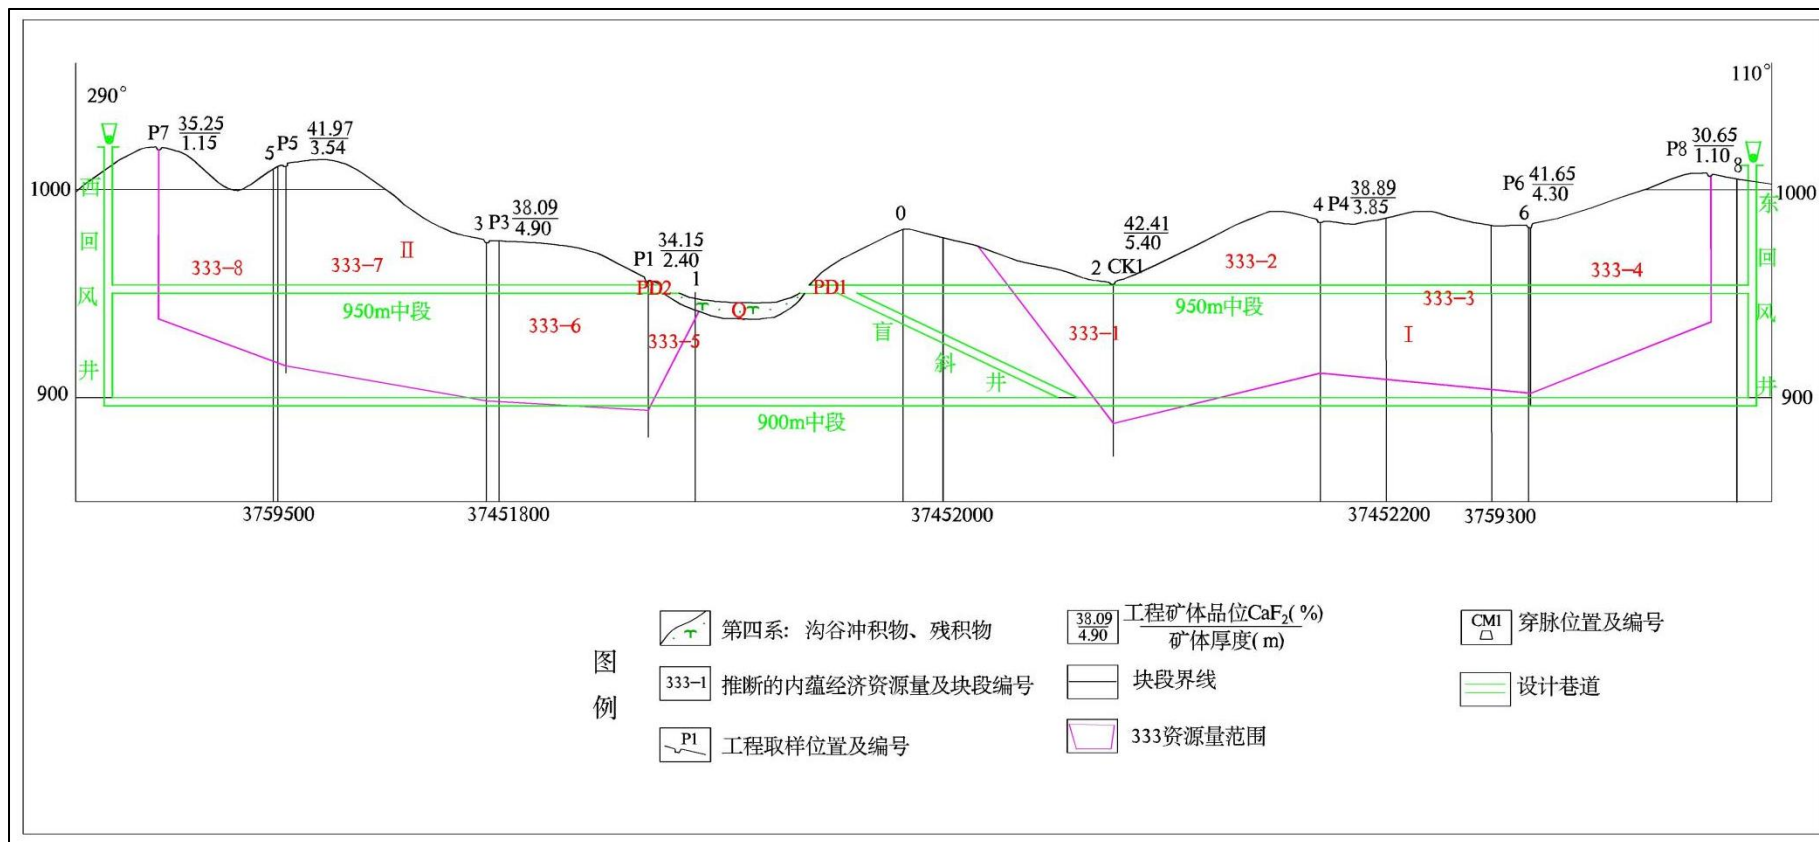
290°

110°

P7 $\frac{35.25}{1.15}$

5 P5 $\frac{41.97}{3.54}$

3 P3 $\frac{38.09}{4.90}$

P1 $\frac{34.15}{2.40}$

1

0

$\frac{42.41}{5.40}$

2 CK1

4 P4 $\frac{38.89}{3.85}$

P6 $\frac{41.65}{4.30}$

6

P8 $\frac{30.65}{1.10}$ 8

1000

1000

900

900

西回风井

东回风井

333–8

333–7

Ⅱ

333–6

333–5

PD2

PD1

Q

950m中段

盲斜井

333–1

333–2

333–3

333–4

950m中段

Ⅰ

900m中段

3759500

37451800

37452000

37452200

3759300

图例

第四系：沟谷冲积物、残积物

333–1 推断的内蕴经济资源量及块段编号

P1 工程取样位置及编号

$\frac{38.09}{4.90}$ $\frac{\text{工程矿体品位}CaF_2(\%)}{\text{矿体厚度}(m)}$

块段界线

333资源量范围

CM1 穿脉位置及编号

设计巷道